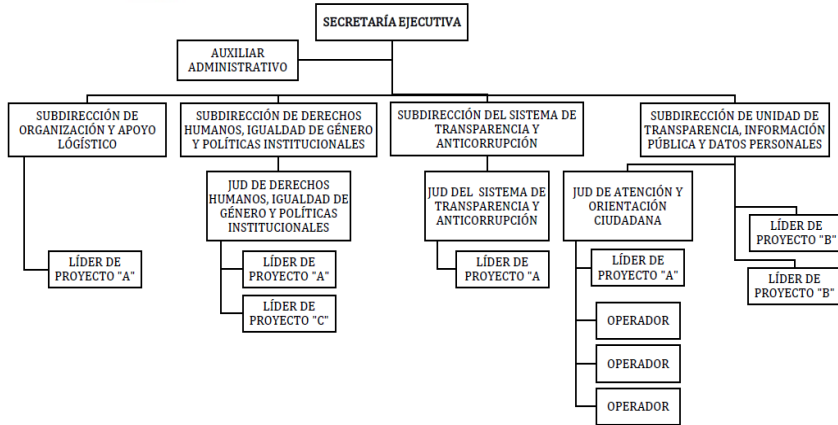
SECRETARÍA EJECUTIVA

AUXILIAR ADMINISTRATIVO

SUBDIRECCIÓN DE ORGANIZACIÓN Y APOYO LÓGÍSTICO

LÍDER DE PROYECTO "A"

SUBDIRECCIÓN DE DERECHOS HUMANOS, IGUALDAD DE GÉNERO Y POLÍTICAS INSTITUCIONALES

JUD DE DERECHOS HUMANOS, IGUALDAD DE GÉNERO Y POLÍTICAS INSTITUCIONALES

LÍDER DE PROYECTO "A"

LÍDER DE PROYECTO "C"

SUBDIRECCIÓN DEL SISTEMA DE TRANSPARENCIA Y ANTICORRUPCIÓN

JUD DEL SISTEMA DE TRANSPARENCIA Y ANTICORRUPCIÓN

LÍDER DE PROYECTO "A

SUBDIRECCIÓN DE UNIDAD DE TRANSPARENCIA, INFORMACIÓN PÚBLICA Y DATOS PERSONALES

JUD DE ATENCIÓN Y ORIENTACIÓN CIUDADANA

LÍDER DE PROYECTO "A"

OPERADOR

OPERADOR

OPERADOR

LÍDER DE PROYECTO "B"

LÍDER DE PROYECTO "B"